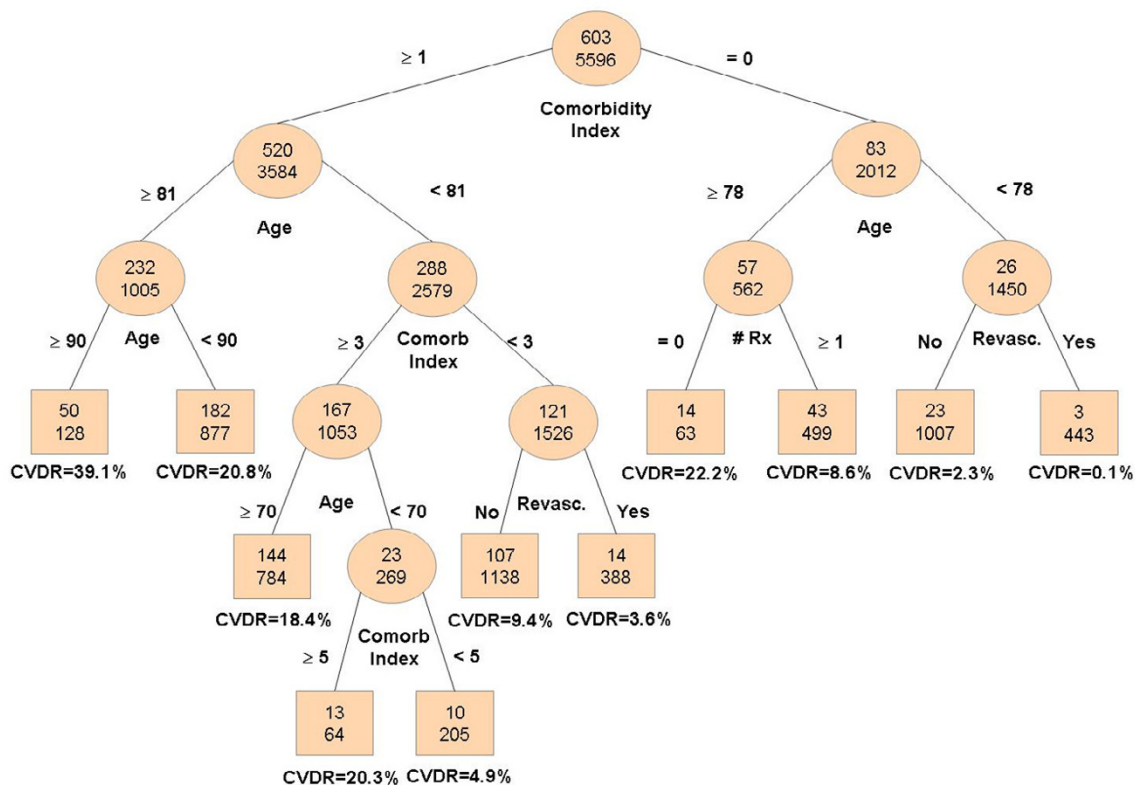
603
5596

≥ 1

= 0

Comorbidity Index

520
3584

≥ 81

< 81

Age

83
2012

≥ 78

< 78

Age

232
1005

≥ 90

Age

< 90

288
2579

≥ 3

Comorb Index

< 3

57
562

= 0

# Rx

≥ 1

26
1450

No

Revasc.

Yes

50
128

CVDR=39.1%

182
877

CVDR=20.8%

167
1053

121
1526

14
63

CVDR=22.2%

43
499

CVDR=8.6%

23
1007

CVDR=2.3%

3
443

CVDR=0.1%

≥ 70

Age

< 70

No

Revasc.

Yes

144
784

CVDR=18.4%

23
269

107
1138

CVDR=9.4%

14
388

CVDR=3.6%

≥ 5

Comorb Index

< 5

13
64

CVDR=20.3%

10
205

CVDR=4.9%